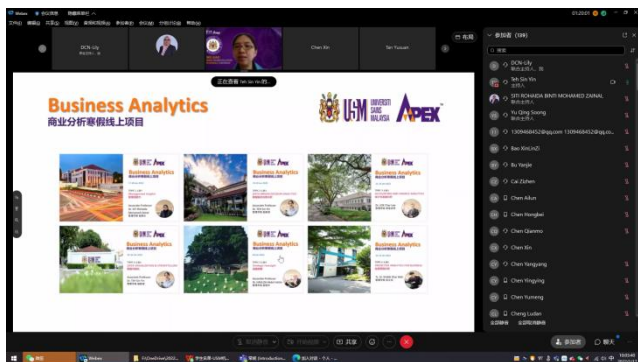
Webex

DCN-Lily

Chen Xin

Tan Yuxuan

布局

正在查看 tan sin nie 的

Business Analytics
商业分析寒假线上项目

USM UNIVERSITI SAINS MALAYSIA

APEX

Business Analytics

Business Analytics

Business Analytics

Business Analytics

参加者 (139)

搜索

DCN-Lily

Tan Sin Yin

SITI ROHAIDA BINTI MOHAMED ZAINAL

Yu Qing Soong

13094668452@qq.com 13094668452@qq.co...

Bao XinLinZi

Bu Yanjie

Cai Zizhen

Chen Aikun

Chen Hongbei

Chen Qianmo

Chen Xin

Chen Yangyang

Chen Yingying

Chen Yumeng

Cheng Ludan

共享

参加者

聊天